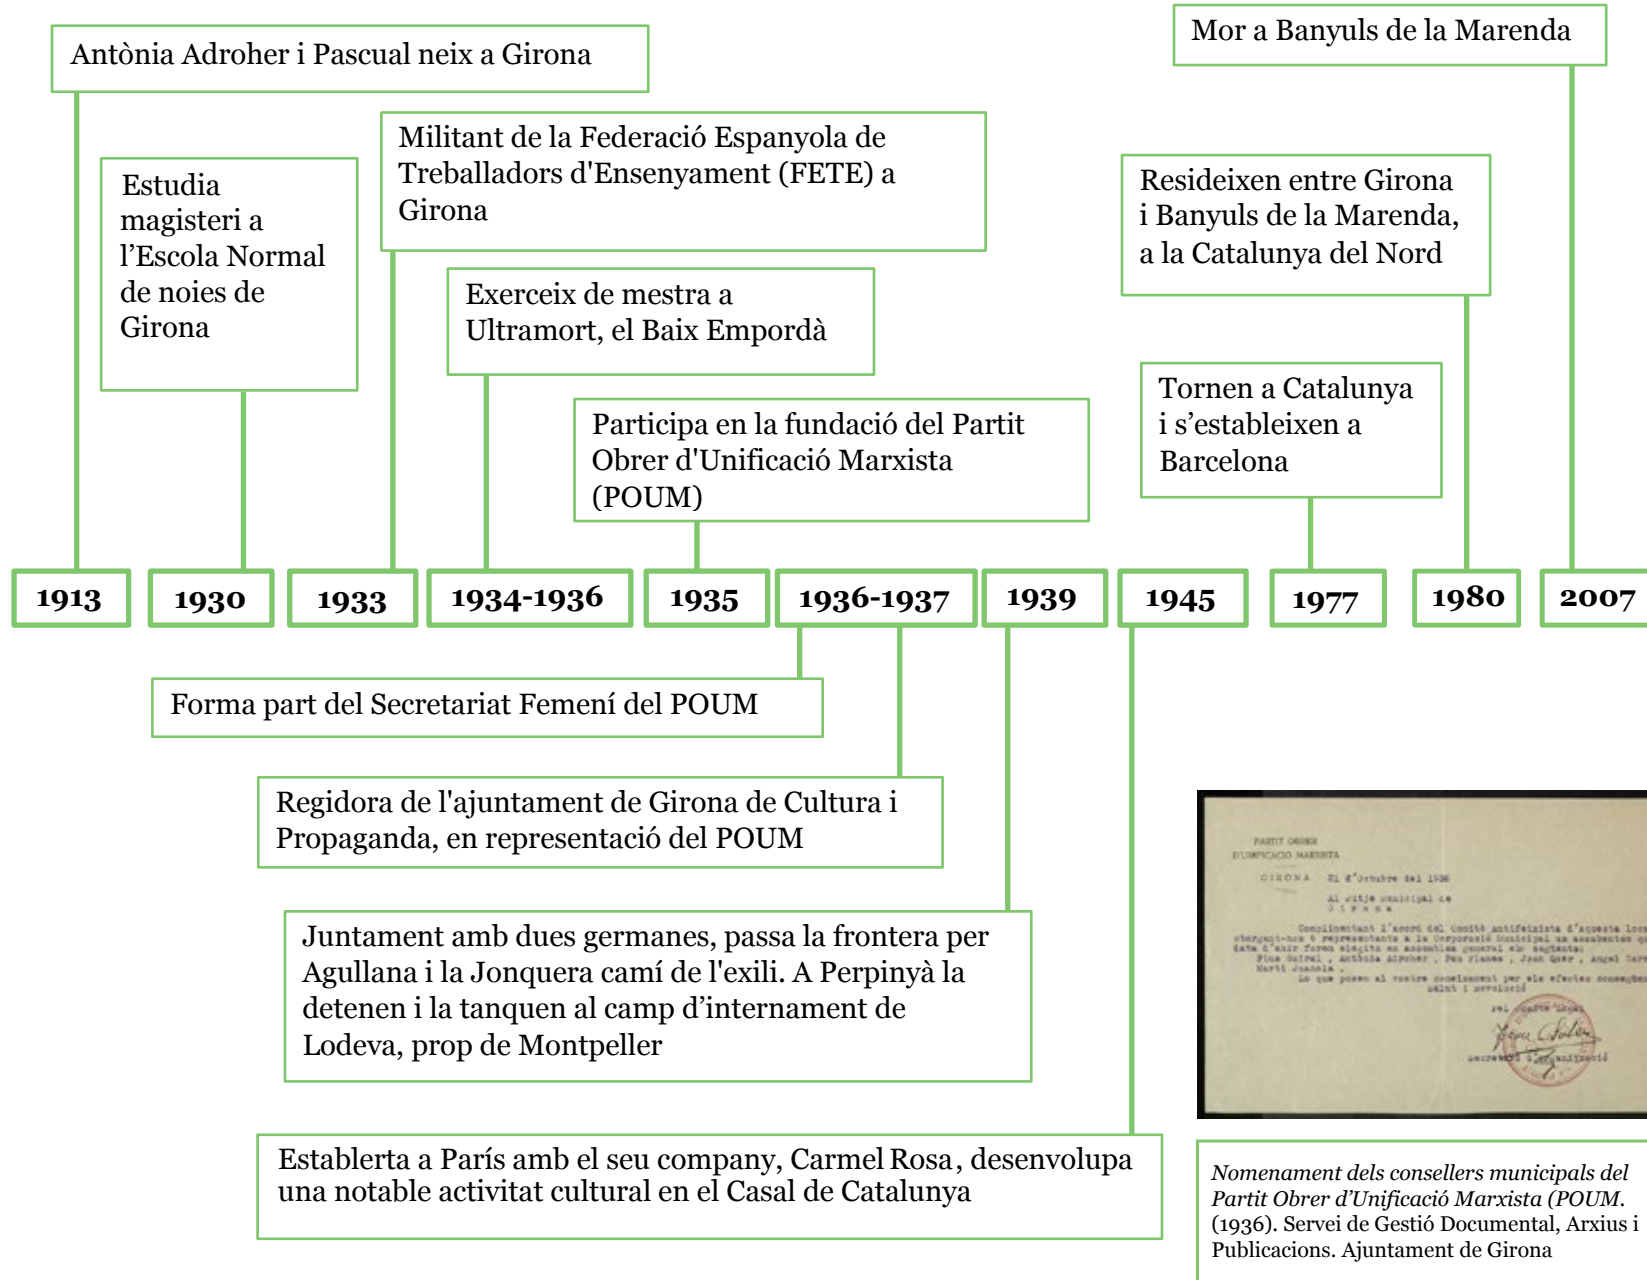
Antònia Adroher i Pascual neix a Girona

Estudia magisteri a l'Escola Normal de noies de Girona

Militant de la Federació Espanyola de Treballadors d'Ensenyament (FETE) a Girona

Exerceix de mestra a Ultramort, el Baix Empordà

Participa en la fundació del Partit Obrer d'Unificació Marxista (POUM)

Mor a Banyuls de la Marenda

Resideixen entre Girona i Banyuls de la Marenda, a la Catalunya del Nord

Tornen a Catalunya i s'estableixen a Barcelona

1913 | 1930 | 1933 | 1934-1936 | 1935 | 1936-1937 | 1939 | 1945 | 1977 | 1980 | 2007

Forma part del Secretariat Femení del POUM

Regidora de l'ajuntament de Girona de Cultura i Propaganda, en representació del POUM

Juntament amb dues germanes, passa la frontera per Agullana i la Jonquera camí de l'exili. A Perpinyà la detenen i la tanquen al camp d'internament de Lodeva, prop de Montpeller

Establerta a París amb el seu company, Carmel Rosa, desenvolupa una notable activitat cultural en el Casal de Catalunya

PARTIT OBRER D'UNIFICACIO MARXISTA
GIRONA 21 d'Octubre del 1936
Al Ajuntament de Girona
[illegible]

Nomenament dels consellers municipals del Partit Obrer d'Unificació Marxista (POUM. (1936). Servei de Gestió Documental, Arxius i Publicacions. Ajuntament de Girona